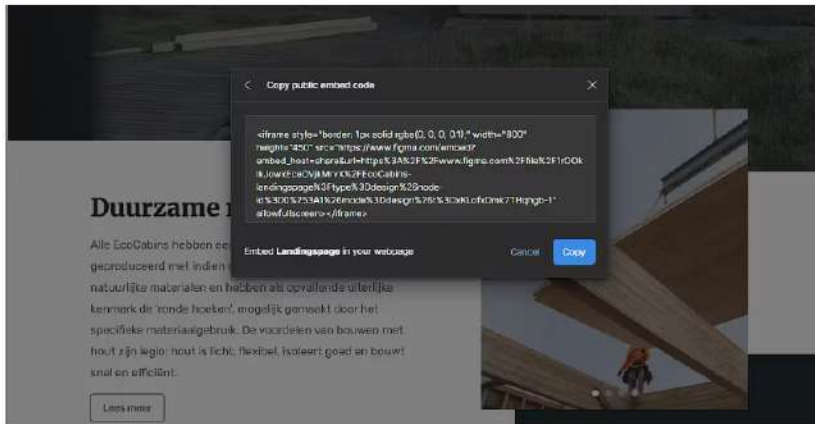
Copy public embed code

<iframe style="border: 1px solid rgba(0, 0, 0, 0.1);" width="800" height="450" src="https://www.figma.com/embed?embed_host=share&url=https%3A%2F%2Fwww.figma.com%2Ffile%2F1rOOkIkJowzEcaDVjIMfYX%2FEcoCabins-landingspage%3Ftype%3Ddesign%26node-id%3D0%253A1%26mode%3Ddesign%26t%3DxKLcfxDmk7THqhgb-1" allowfullscreen></iframe>

Embed **Landingspage** in your webpage

Cancel

Copy

Duurzame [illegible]

Alle EcoCabins hebben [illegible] geproduceerd met indien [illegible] natuurlijke materialen en hebben als opvallende uiterlijke kenmerk de 'ronde hoeken', mogelijk gemaakt door het specifieke materiaalgebruik. De voordelen van bouwen met hout zijn legio: hout is licht, flexibel, isoleert goed en bouwt snel en efficiënt.

Lees meer